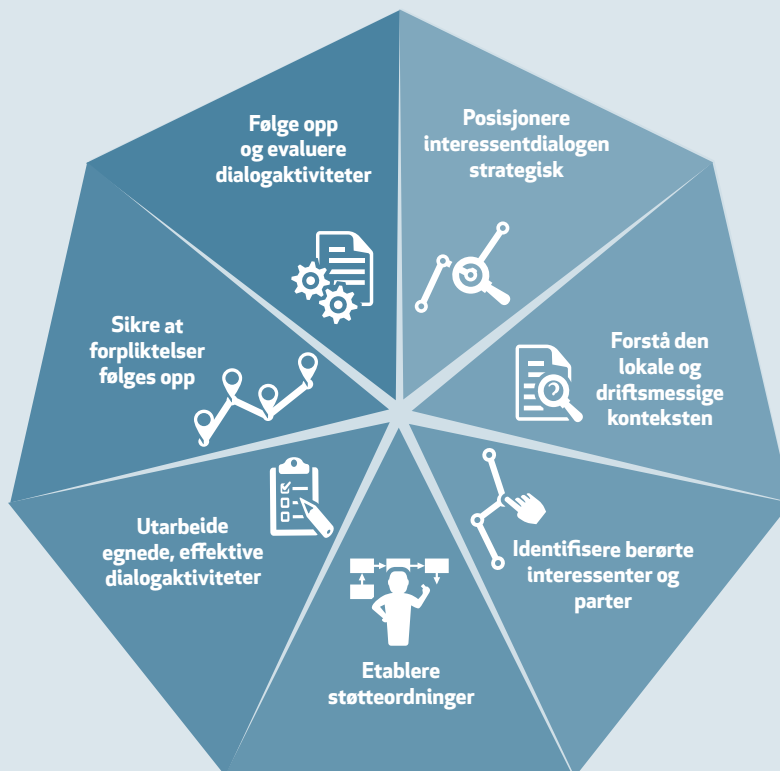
Følge opp og evaluere dialogaktiviteter

Posisjonere interessentdialogen strategisk

Forstå den lokale og driftsmessige konteksten

Identifisere berørte interessenter og parter

Etablere støtteordninger

Utarbeide egnede, effektive dialogaktiviteter

Sikre at forpliktelser følges opp